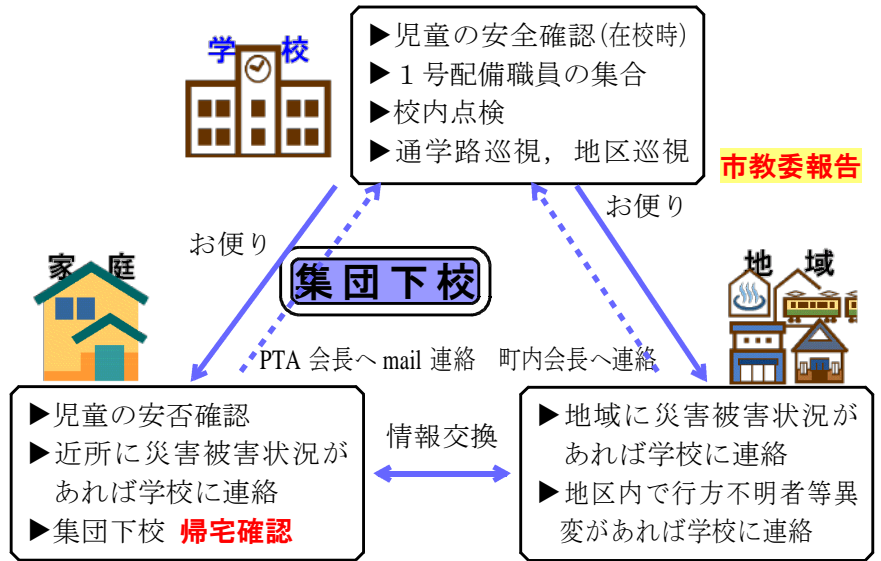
学校

▶児童の安全確認(在校時)
▶１号配備職員の集合
▶校内点検
▶通学路巡視，地区巡視

市教委報告

お便り

お便り

集団下校

家庭

地域

PTA 会長へ mail 連絡　町内会長へ連絡

▶児童の安否確認
▶近所に災害被害状況があれば学校に連絡
▶集団下校 帰宅確認

情報交換

▶地域に災害被害状況があれば学校に連絡
▶地区内で行方不明者等異変があれば学校に連絡